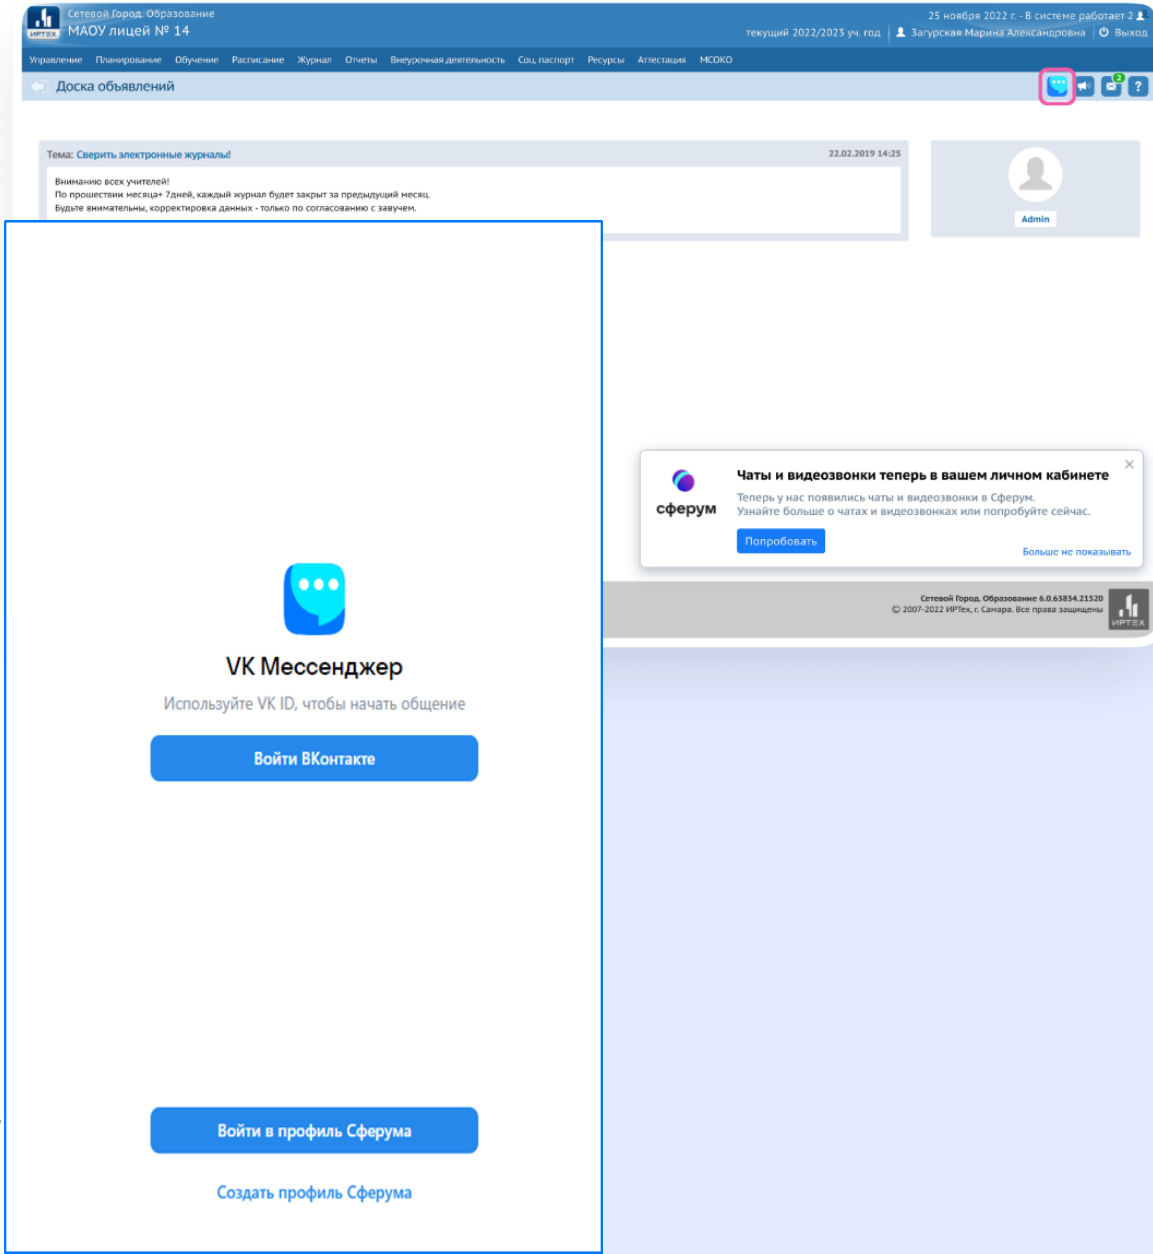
ИРТЕХ Сетевой Город. Образование
МАОУ лицей № 14

25 ноября 2022 г. - В системе работает 2
текущий 2022/2023 уч. год | Загурская Марина Александровна | Выход

Управление Планирование Обучение Расписание Журнал Отчеты Внеурочная деятельность Соц. паспорт Ресурсы Аттестация МСОКО

Доска объявлений

2 ?

Тема: Сверить электронные журналы! 22.02.2019 14:25

Вниманию всех учителей!
По прошествии месяца+ 7дней, каждый журнал будет закрыт за предыдущий месяц.
Будьте внимательны, корректировка данных - только по согласованию с завучем.

Admin

сферум
Чаты и видеозвонки теперь в вашем личном кабинете
Теперь у нас появились чаты и видеозвонки в Сферум.
Узнайте больше о чатах и видеозвонках или попробуйте сейчас.
Попробовать
Больше не показывать

Сетевой Город. Образование 6.0.63834.21520
© 2007-2022 ИРТех, г. Самара. Все права защищены
ИРТЕХ

VK Мессенджер
Используйте VK ID, чтобы начать общение
Войти ВКонтакте

Войти в профиль Сферума
Создать профиль Сферума